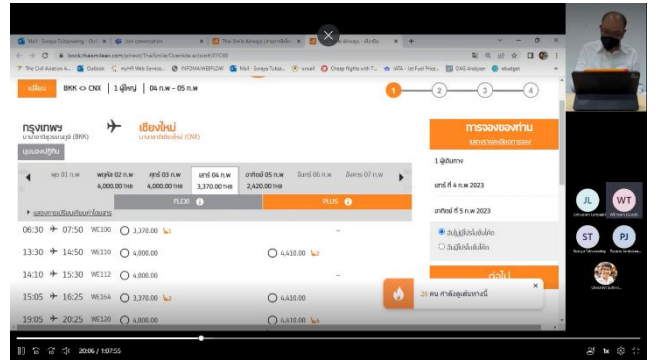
เปลี่ยน BKK ↔ CNX 1 ผู้ใหญ่ 04 ก.พ. – 05 ก.พ.

1 2 3 4

กรุงเทพฯ
ท่าอากาศยานสุวรรณภูมิ (BKK)

เชียงใหม่
ท่าอากาศยานเชียงใหม่ (CNX)

มุมมองปฏิทิน

| พุธ 01 ก.พ. | พฤหัส 02 ก.พ. 4,000.00 THB | ศุกร์ 03 ก.พ. 4,000.00 THB | เสาร์ 04 ก.พ. 3,370.00 THB | อาทิตย์ 05 ก.พ. 2,420.00 THB | จันทร์ 06 ก.พ. | อังคาร 07 ก.พ. |
|---|---|---|---|---|---|---|

FLEXI PLUS

06:30 → 07:50 WE100 3,370.00
13:30 → 14:50 WE110 4,000.00 4,410.00
14:10 → 15:30 WE112 4,000.00
15:05 → 16:25 WE164 3,370.00 4,410.00
19:05 → 20:25 WE120 4,000.00 4,410.00

การจองของท่าน
1 ผู้เดินทาง
เสาร์ ที่ 4 ก.พ. 2023
อาทิตย์ ที่ 5 ก.พ. 2023

ต่อไป

28 คน กำลังดูเส้นทางนี้

JL WT ST PJ

20:06 / 1:07:55